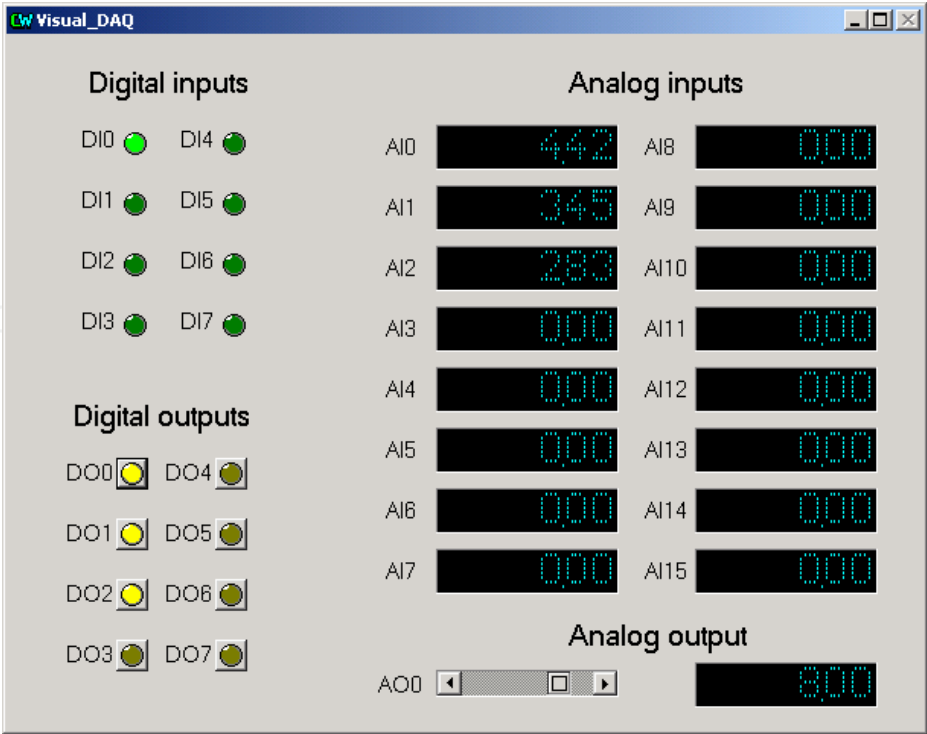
Visual_DAQ

Digital inputs

DI0 DI4
DI1 DI5
DI2 DI6
DI3 DI7

Digital outputs

DO0 DO4
DO1 DO5
DO2 DO6
DO3 DO7

Analog inputs

| | | | |
|---|---|---|---|
| AI0 | 4,42 | AI8 | 0,00 |
| AI1 | 3,45 | AI9 | 0,00 |
| AI2 | 2,83 | AI10 | 0,00 |
| AI3 | 0,00 | AI11 | 0,00 |
| AI4 | 0,00 | AI12 | 0,00 |
| AI5 | 0,00 | AI13 | 0,00 |
| AI6 | 0,00 | AI14 | 0,00 |
| AI7 | 0,00 | AI15 | 0,00 |

Analog output

AO0 8,00